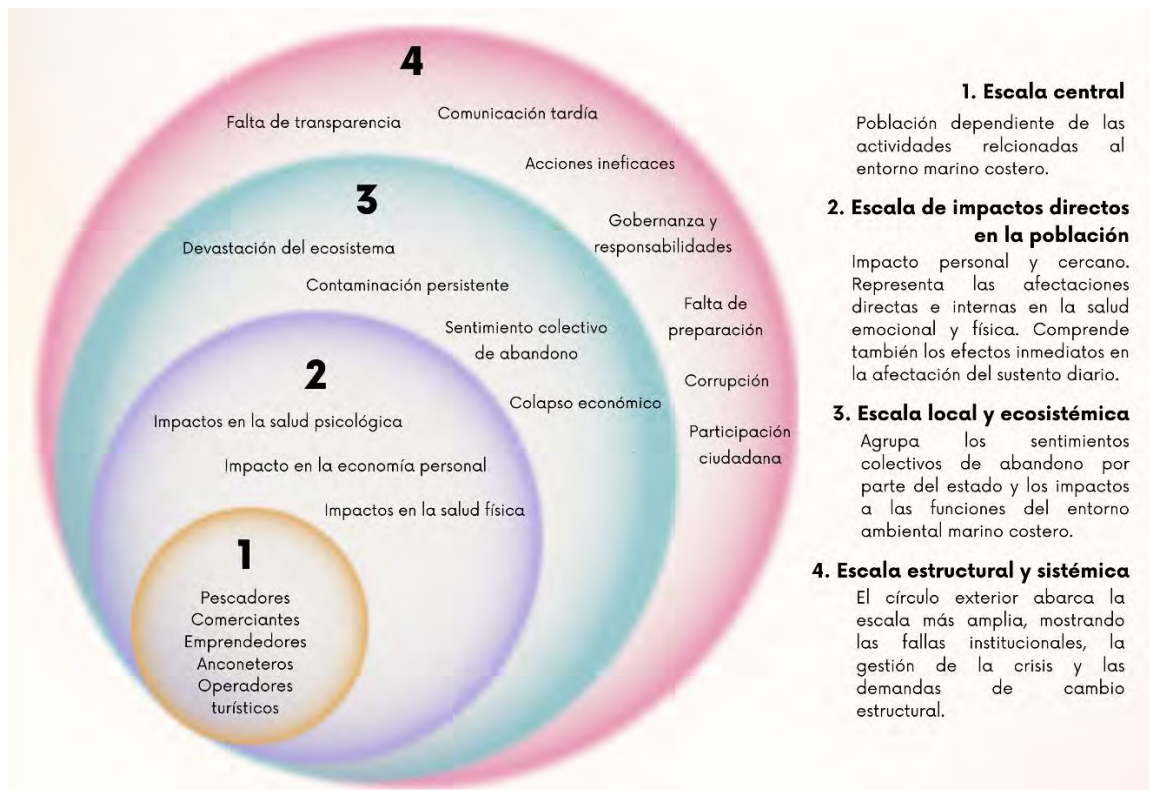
4

Falta de transparencia

Comunicación tardía

Acciones ineficaces

Gobernanza y responsabilidades

Falta de preparación

Corrupción

Participación ciudadana

3

Devastación del ecosistema

Contaminación persistente

Sentimiento colectivo de abandono

Colapso económico

2

Impactos en la salud psicológica

Impacto en la economía personal

Impactos en la salud física

1

Pescadores
Comerciantes
Emprendedores
Anconeteros
Operadores turísticos

1. Escala central

Población dependiente de las actividades relcionadas al entorno marino costero.

2. Escala de impactos directos en la población

Impacto personal y cercano. Representa las afectaciones directas e internas en la salud emocional y física. Comprende también los efectos inmediatos en la afectación del sustento diario.

3. Escala local y ecosistémica

Agrupa los sentimientos colectivos de abandono por parte del estado y los impactos a las funciones del entorno ambiental marino costero.

4. Escala estructural y sistémica

El círculo exterior abarca la escala más amplia, mostrando las fallas institucionales, la gestión de la crisis y las demandas de cambio estructural.